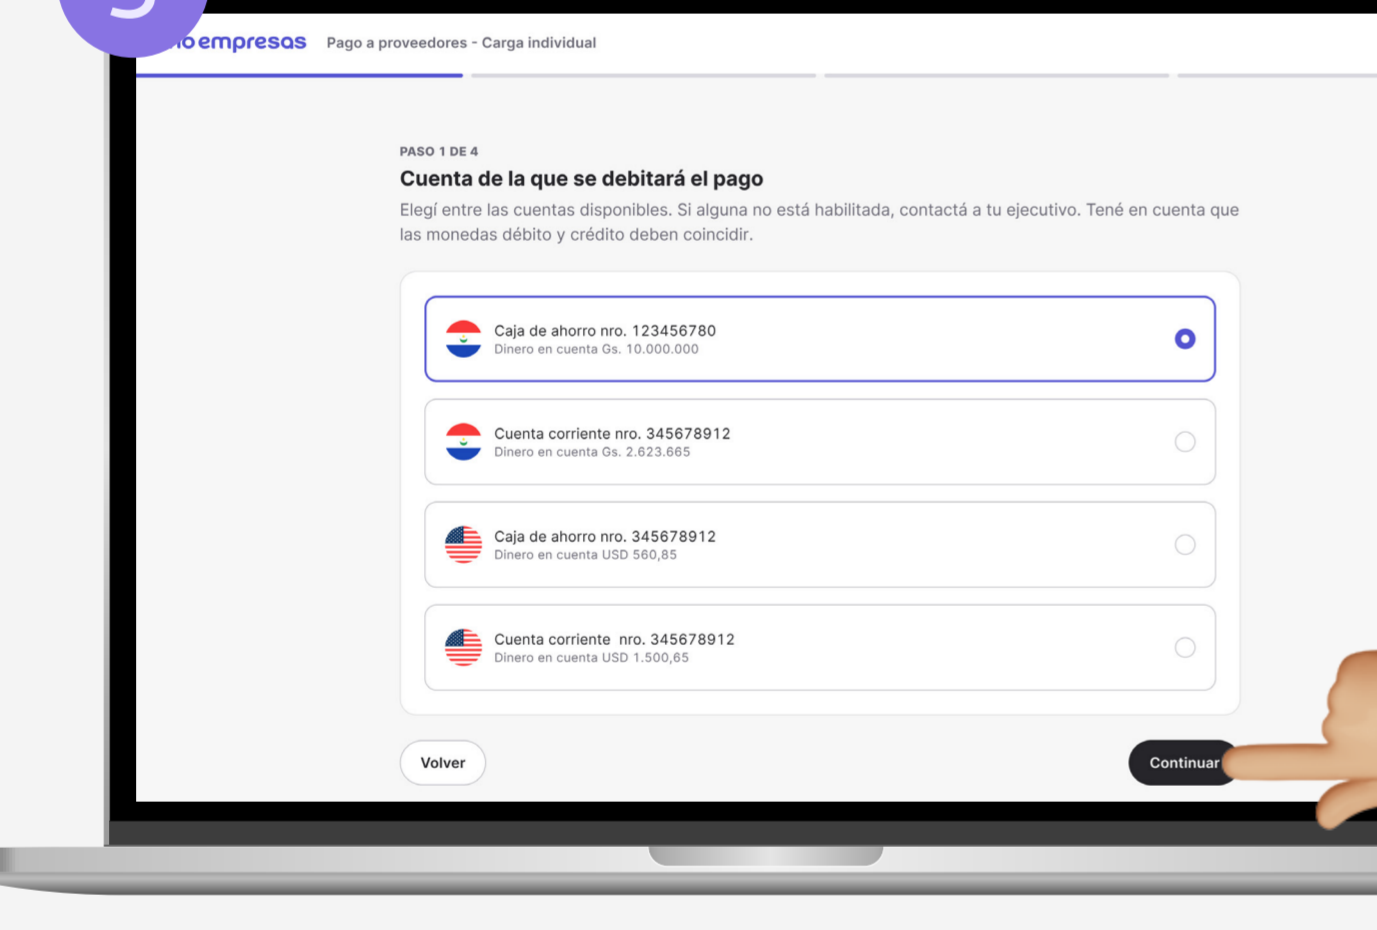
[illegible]o empresas Pago a proveedores - Carga individual

PASO 1 DE 4

Cuenta de la que se debitará el pago

Elegí entre las cuentas disponibles. Si alguna no está habilitada, contactá a tu ejecutivo. Tené en cuenta que las monedas débito y crédito deben coincidir.

Caja de ahorro nro. 123456780
Dinero en cuenta Gs. 10.000.000

Cuenta corriente nro. 345678912
Dinero en cuenta Gs. 2.623.665

Caja de ahorro nro. 345678912
Dinero en cuenta USD 560,85

Cuenta corriente nro. 345678912
Dinero en cuenta USD 1.500,65

Volver

Continuar